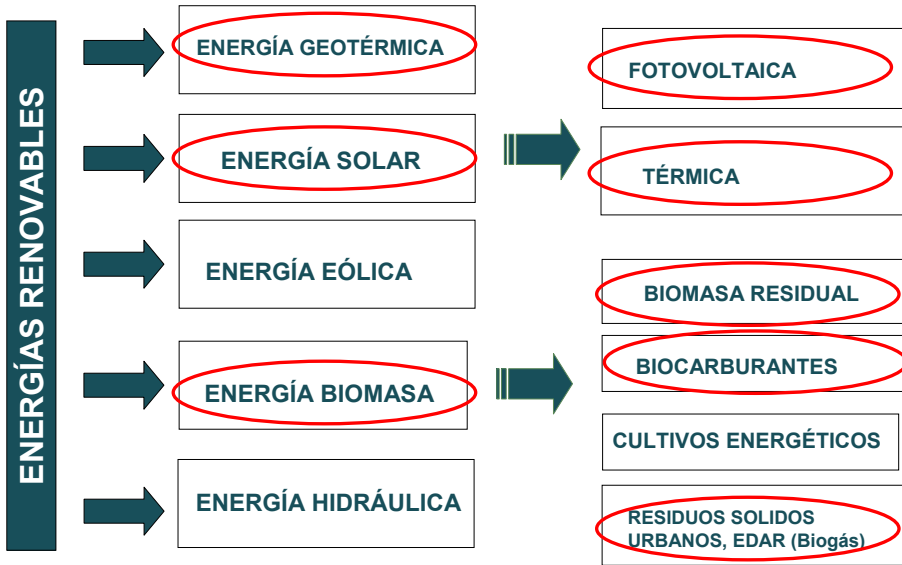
ENERGÍAS RENOVABLES

ENERGÍA GEOTÉRMICA

ENERGÍA SOLAR

ENERGÍA EÓLICA

ENERGÍA BIOMASA

ENERGÍA HIDRÁULICA

FOTOVOLTAICA

TÉRMICA

BIOMASA RESIDUAL

BIOCARBURANTES

CULTIVOS ENERGÉTICOS

RESIDUOS SOLIDOS URBANOS, EDAR (Biogás)